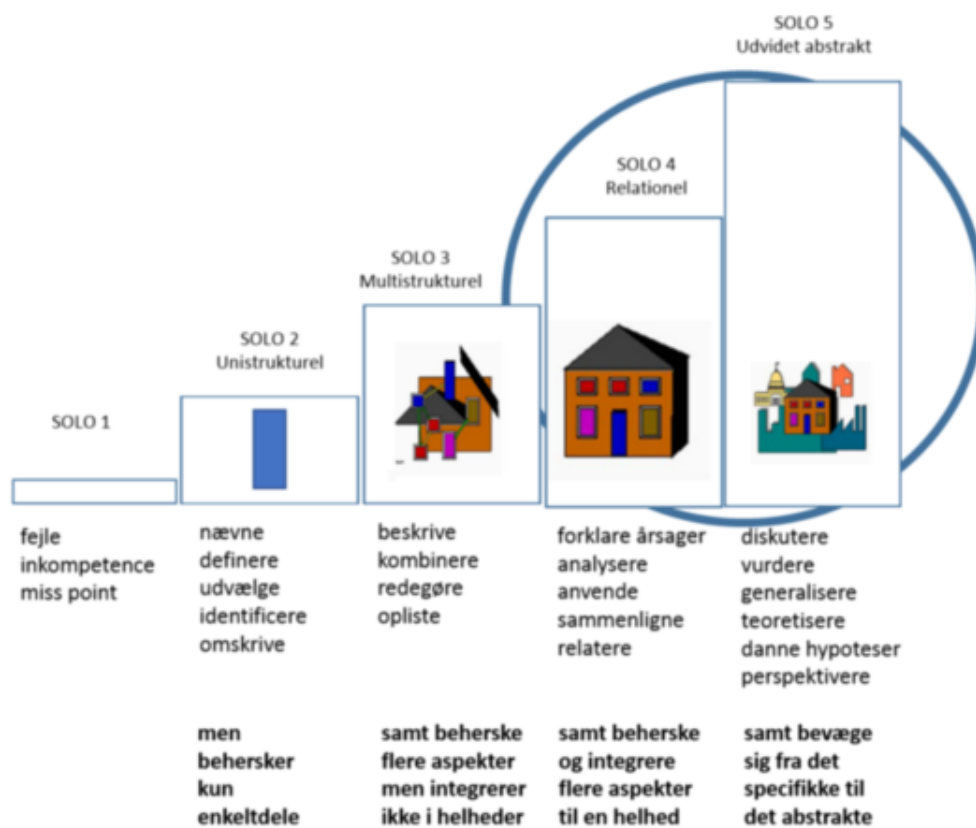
SOLO 5
Udvidet abstrakt

SOLO 4
Relationel

SOLO 3
Multistrukturel

SOLO 2
Unistrukturel

SOLO 1

fejle
inkompetence
miss point

nævne
definere
udvælge
identificere
omskrive

beskrive
kombinere
redegøre
opliste

forklare årsager
analysere
anvende
sammenligne
relatere

diskutere
vurdere
generalisere
teoretisere
danne hypoteser
perspektivere

men behersker kun enkeltdele

samt beherske flere aspekter men integrerer ikke i helheder

samt beherske og integrere flere aspekter til en helhed

samt bevæge sig fra det specifikke til det abstrakte